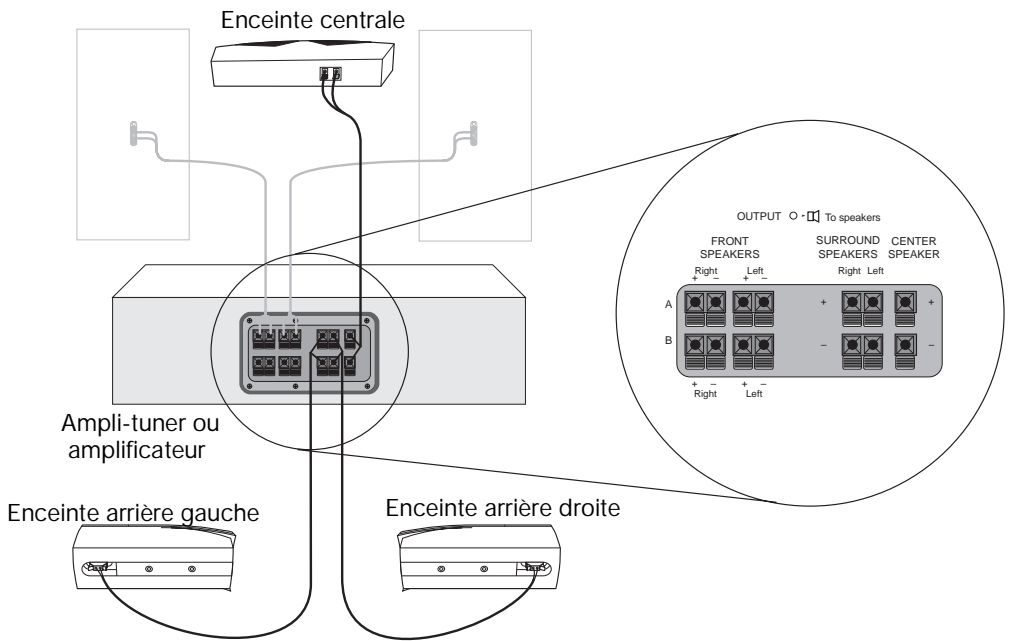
Enceinte centrale

OUTPUT To speakers

FRONT SPEAKERS

Right + –

Left + –

SURROUND SPEAKERS

Right Left

CENTER SPEAKER

A

+

+

B

–

–

+ –
Right

+ –
Left

Ampli-tuner ou amplificateur

Enceinte arrière gauche

Enceinte arrière droite